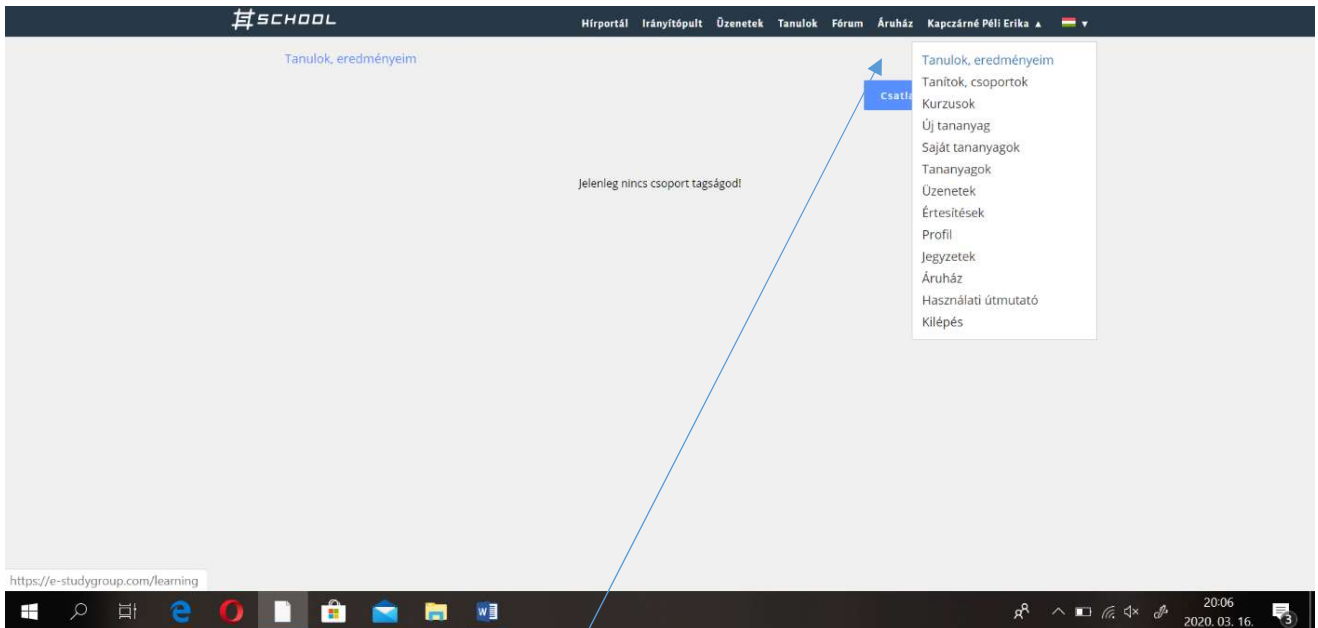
#SCHOOL

Hírportál Irányítópult Üzenetek Tanulok Fórum Áruház Kapczárné Péli Erika ▲

Tanulok, eredményeim

Csatla

Jelenleg nincs csoport tagságod!

Tanulok, eredményeim
Tanítok, csoportok
Kurzusok
Új tananyag
Saját tananyagok
Tananyagok
Üzenetek
Értesítések
Profil
Jegyzetek
Áruház
Használati útmutató
Kilépés

https://e-studygroup.com/learning

20:06
2020. 03. 16.
3